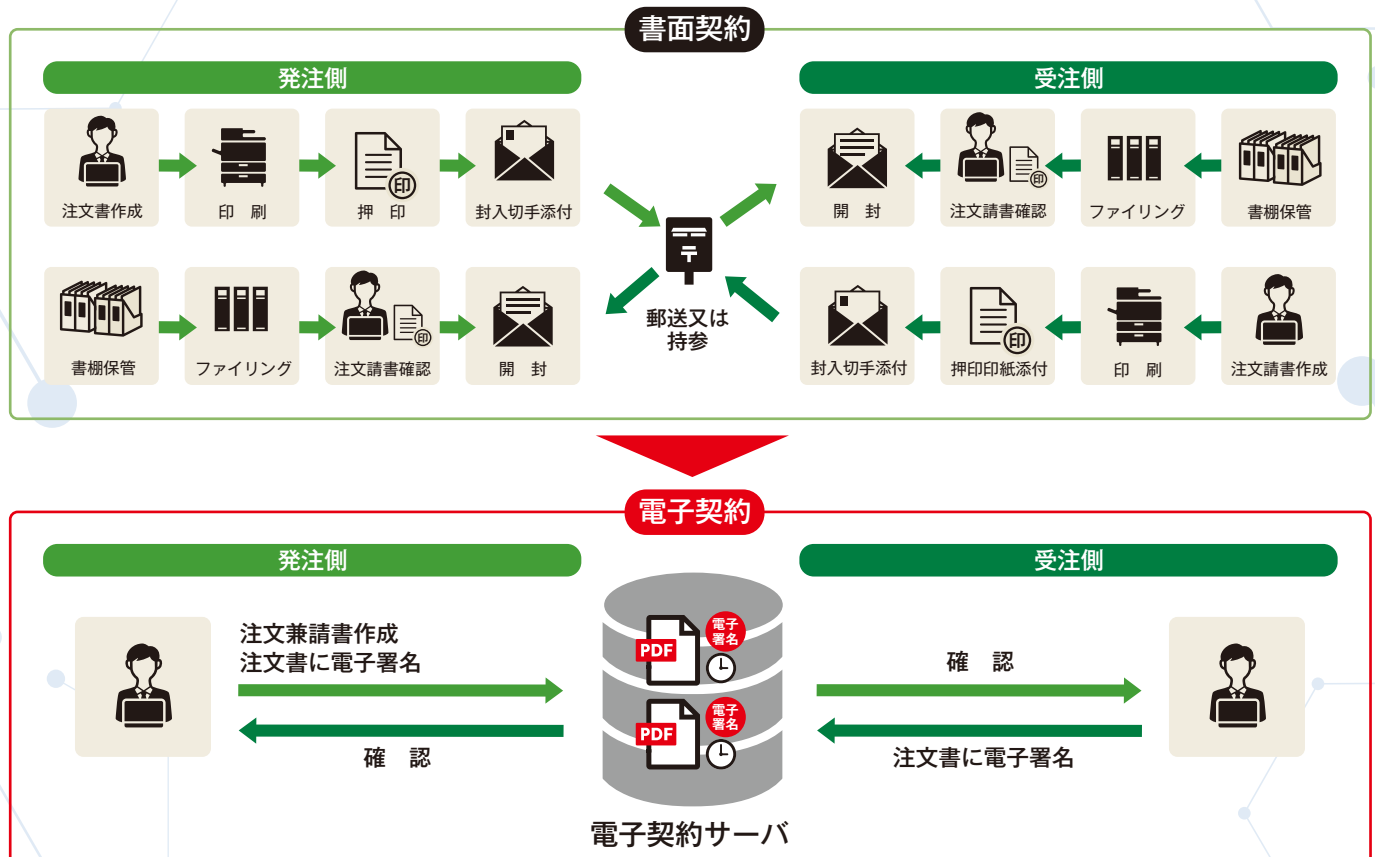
書面契約

発注側

注文書作成
印　刷
印
押　印
封入切手添付

書棚保管
ファイリング
印
注文請書確認
開　封

郵送又は
持参

受注側

開　封
印
注文請書確認
ファイリング
書棚保管

封入切手添付
印
押印印紙添付
印　刷
注文請書作成

電子契約

発注側

注文兼請書作成
注文書に電子署名

確　認

電子署名
PDF
電子署名
PDF

電子契約サーバ

受注側

確　認

注文書に電子署名